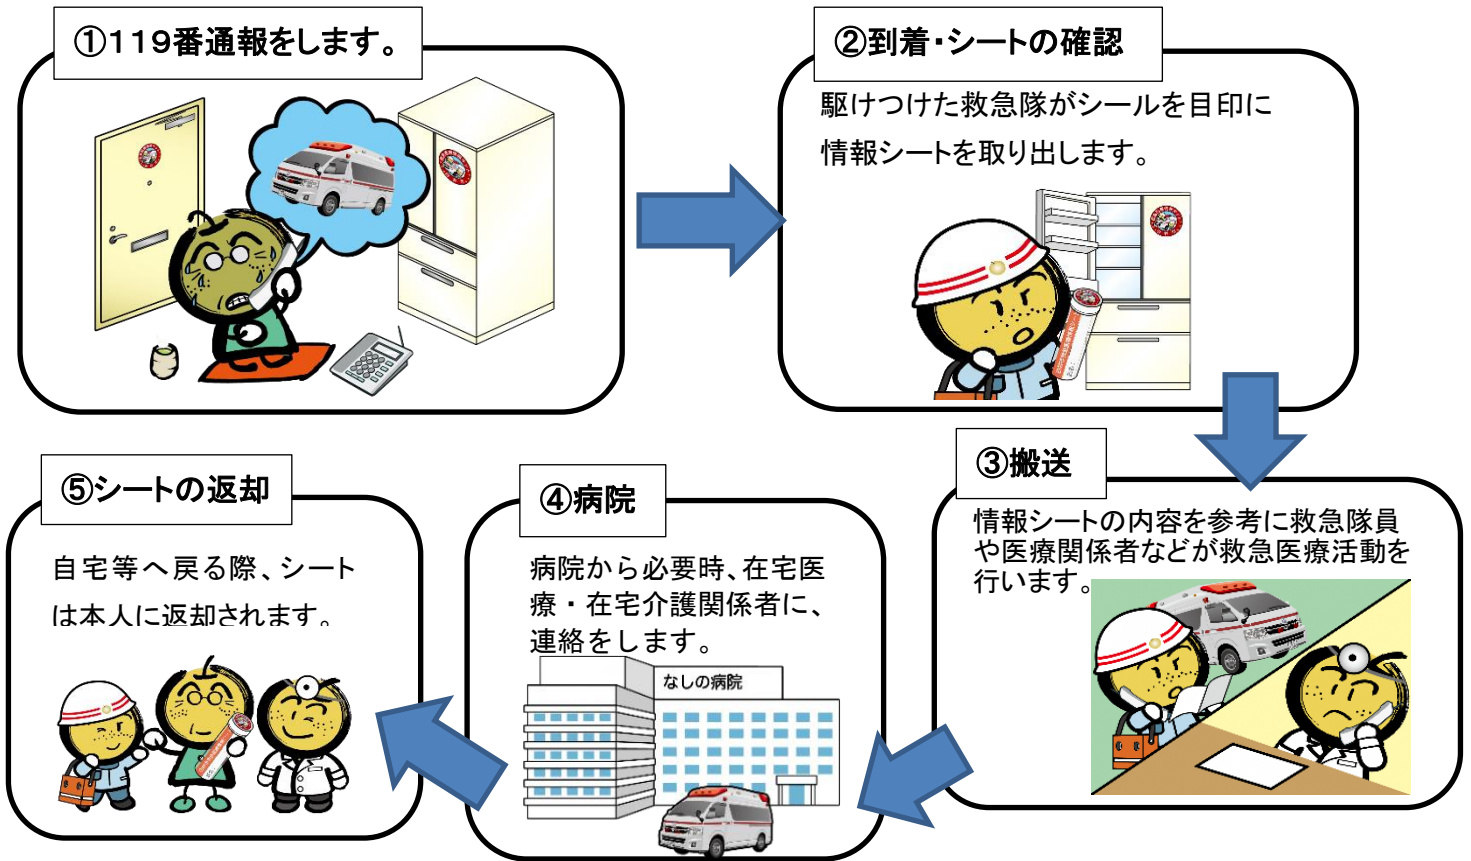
①119番通報をします。

②到着・シートの確認

駆けつけた救急隊がシールを目印に情報シートを取り出します。

③搬送

情報シートの内容を参考に救急隊員や医療関係者などが救急医療活動を行います。

④病院

病院から必要時、在宅医療・在宅介護関係者に、連絡をします。

なしの病院

⑤シートの返却

自宅等へ戻る際、シートは本人に返却されます。